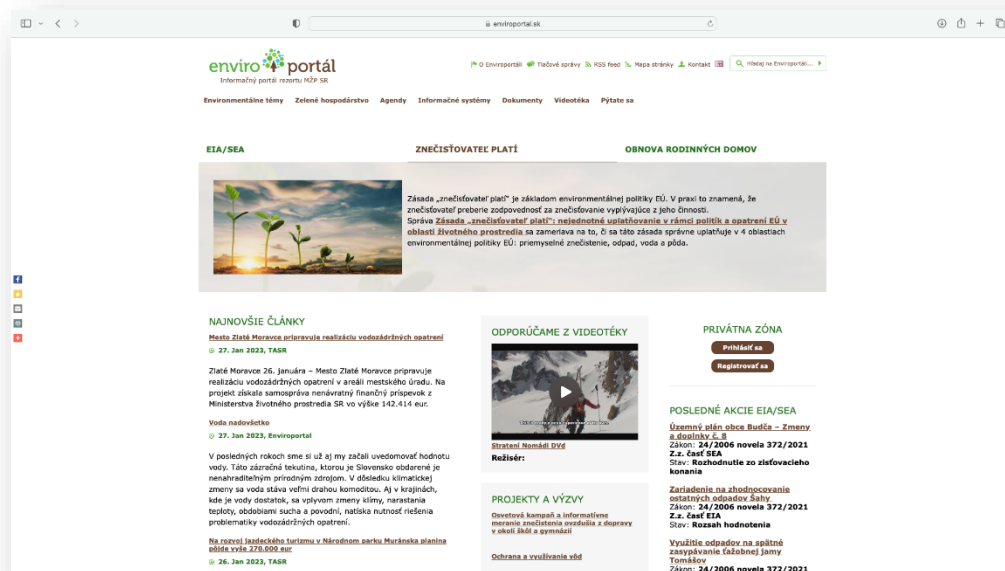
enviroportal.sk

enviro portál
Informačný portál rezortu MŽP SR

O Enviroportáli Tlačové správy RSS feed Mapa stránky Kontakt

Hľadaj na Enviroportáli...

Environmentálne témy Zelené hospodárstvo Agendy Informačné systémy Dokumenty Videotéka Pýtate sa

EIA/SEA
ZNEČISŤOVATEĽ PLATÍ
OBNOVA RODINNÝCH DOMOV

Zásada „znečisťovateľ platí" je základom environmentálnej politiky EÚ. V praxi to znamená, že znečisťovateľ preberie zodpovednosť za znečisťovanie vyplývajúce z jeho činnosti. Správa Zásada „znečisťovateľ platí": nejednotné uplatňovanie v rámci politík a opatrení EÚ v oblasti životného prostredia sa zameriava na to, či sa táto zásada správne uplatňuje v 4 oblastiach environmentálnej politiky EÚ: priemyselné znečistenie, odpad, voda a pôda.

NAJNOVŠIE ČLÁNKY

Mesto Zlaté Moravce pripravuje realizáciu vodozádržných opatrení
27. Jan 2023, TASR

Zlaté Moravce 26. januára – Mesto Zlaté Moravce pripravuje realizáciu vodozádržných opatrení v areáli mestského úradu. Na projekt získala samospráva nenávratný finančný príspevok z Ministerstva životného prostredia SR vo výške 142.414 eur.

Voda nadovšetko
27. Jan 2023, Enviroportal

V posledných rokoch sme si už aj my začali uvedomovať hodnotu vody. Táto zázračná tekutina, ktorou je Slovensko obdarené je nenahraditeľným prírodným zdrojom. V dôsledku klimatickej zmeny sa voda stáva veľmi drahou komoditou. Aj v krajinách, kde je vody dostatok, sa vplyvom zmeny klímy, narastania teploty, obdobiami sucha a povodní, natíska nutnosť riešenia problematiky vodozádržných opatrení.

Na rozvoj jazdeckého turizmu v Národnom parku Muránska planina pôjde vyše 270.000 eur
26. Jan 2023, TASR

ODPORÚČAME Z VIDEOTÉKY

Stratení Nomádi DVd
Režisér:

PROJEKTY A VÝZVY

Osvetová kampaň a informatívne meranie znečistenia ovzdušia z dopravy v okolí škôl a gymnázií

Ochrana a využívanie vôd

PRIVÁTNA ZÓNA
Prihlásiť sa
Registrovať sa

POSLEDNÉ AKCIE EIA/SEA

Územný plán obce Budča – Zmeny a doplnky č. 8
Zákon: 24/2006 novela 372/2021 Z.z. časť SEA
Stav: Rozhodnutie zo zisťovacieho konania

Zariadenie na zhodnocovanie ostatných odpadov Šahy
Zákon: 24/2006 novela 372/2021 Z.z. časť EIA
Stav: Rozsah hodnotenia

Využitie odpadov na spätné zasypávanie ťažobnej jamy Tomášov
Zákon: 24/2006 novela 372/2021